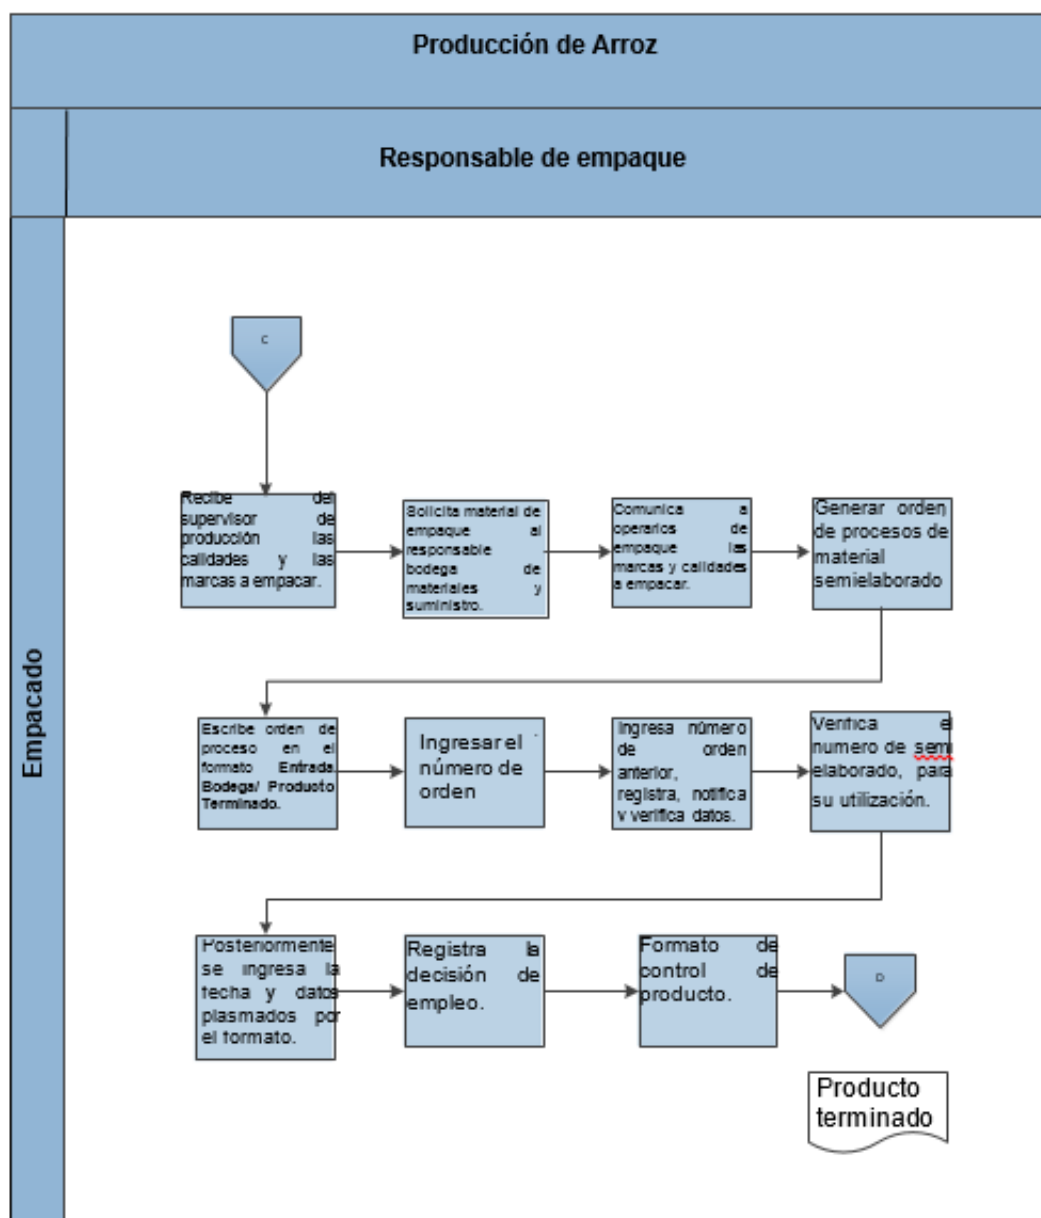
Producción de Arroz

Responsable de empaque

Empacado

C

Recibe del supervisor de producción las calidades y las marcas a empacar.

Solicita material de empaque al responsable bodega de materiales y suministro.

Comunica a operarios de empaque las marcas y calidades a empacar.

Generar orden de procesos de material semielaborado

Escribe orden de proceso en el formato Entrada Bodega/ Producto Terminado.

Ingresar el número de orden

Ingresa número de orden anterior, registra, notifica y verifica datos.

Verifica el numero de semi elaborado, para su utilización.

Posteriormente se ingresa la fecha y datos plasmados por el formato.

Registra la decisión de empleo.

Formato de control de producto.

D

Producto terminado